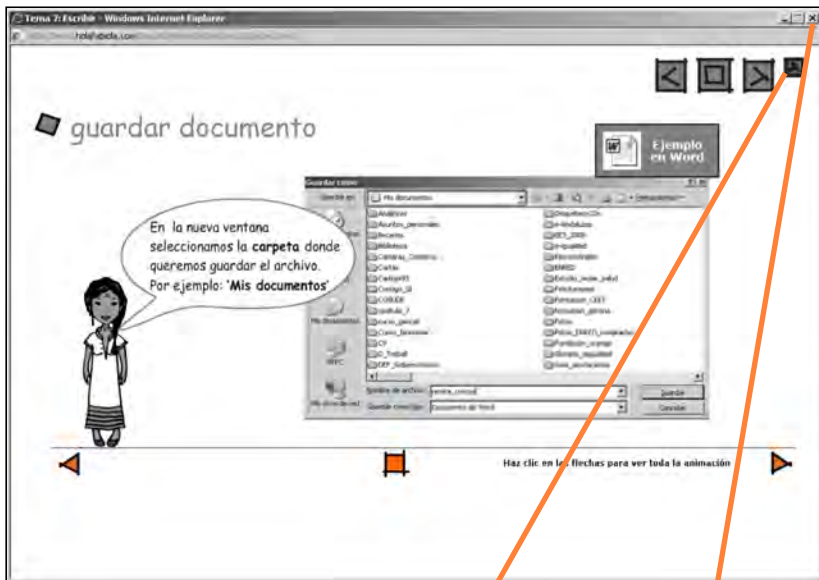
Tema 7: Escribir - Windows Internet Explorer

guardar documento

Ejemplo en Word

Guardar como

Guardar en: Mis documentos

En la nueva ventana seleccionamos la **carpeta** donde queremos guardar el archivo. Por ejemplo: '**Mis documentos**'

Mis documentos

Nombre de archivo:

Guardar como tipo: Documento de Word

Guardar

Cancelar

Haz clic en las flechas para ver toda la animación